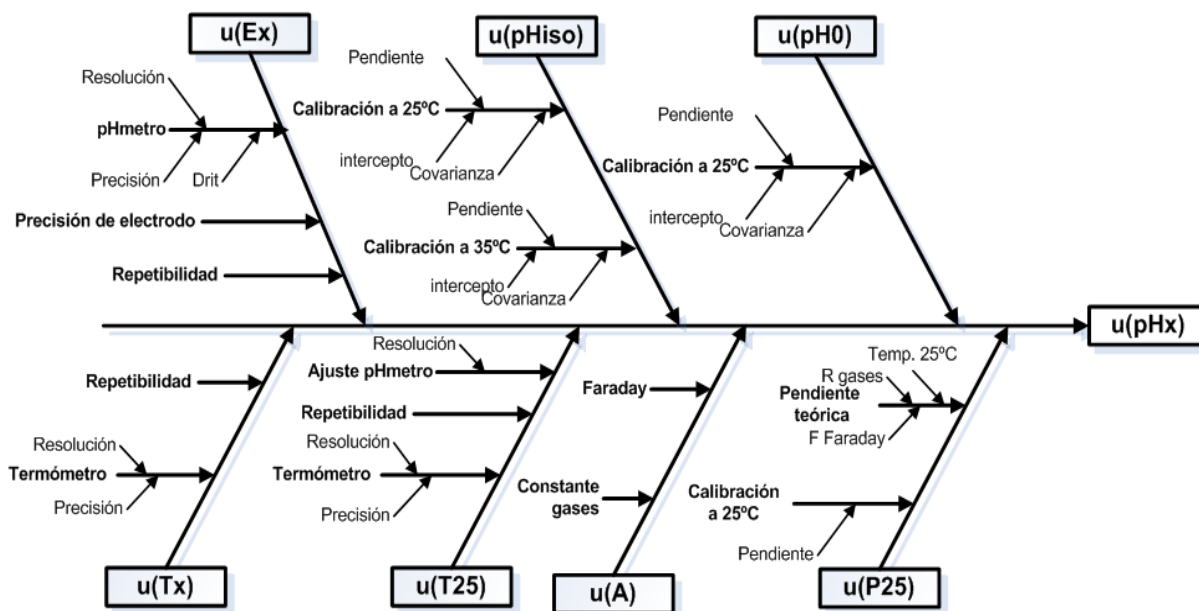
u(Ex)

Resolución
pHmetro
Precisión
Drit
Precisión de electrodo
Repetibilidad

u(pHiso)

Pendiente
Calibración a 25ºC
intercepto
Covarianza
Pendiente
Calibración a 35ºC
intercepto
Covarianza

u(pH0)

Pendiente
Calibración a 25ºC
intercepto
Covarianza

u(pHx)

Repetibilidad
Resolución
Termómetro
Precisión
u(Tx)

Resolución
Ajuste pHmetro
Repetibilidad
Resolución
Termómetro
Precisión
u(T25)

Faraday
Constante gases
u(A)

Temp. 25ºC
R gases
Pendiente teórica
F Faraday
Calibración a 25ºC
Pendiente
u(P25)